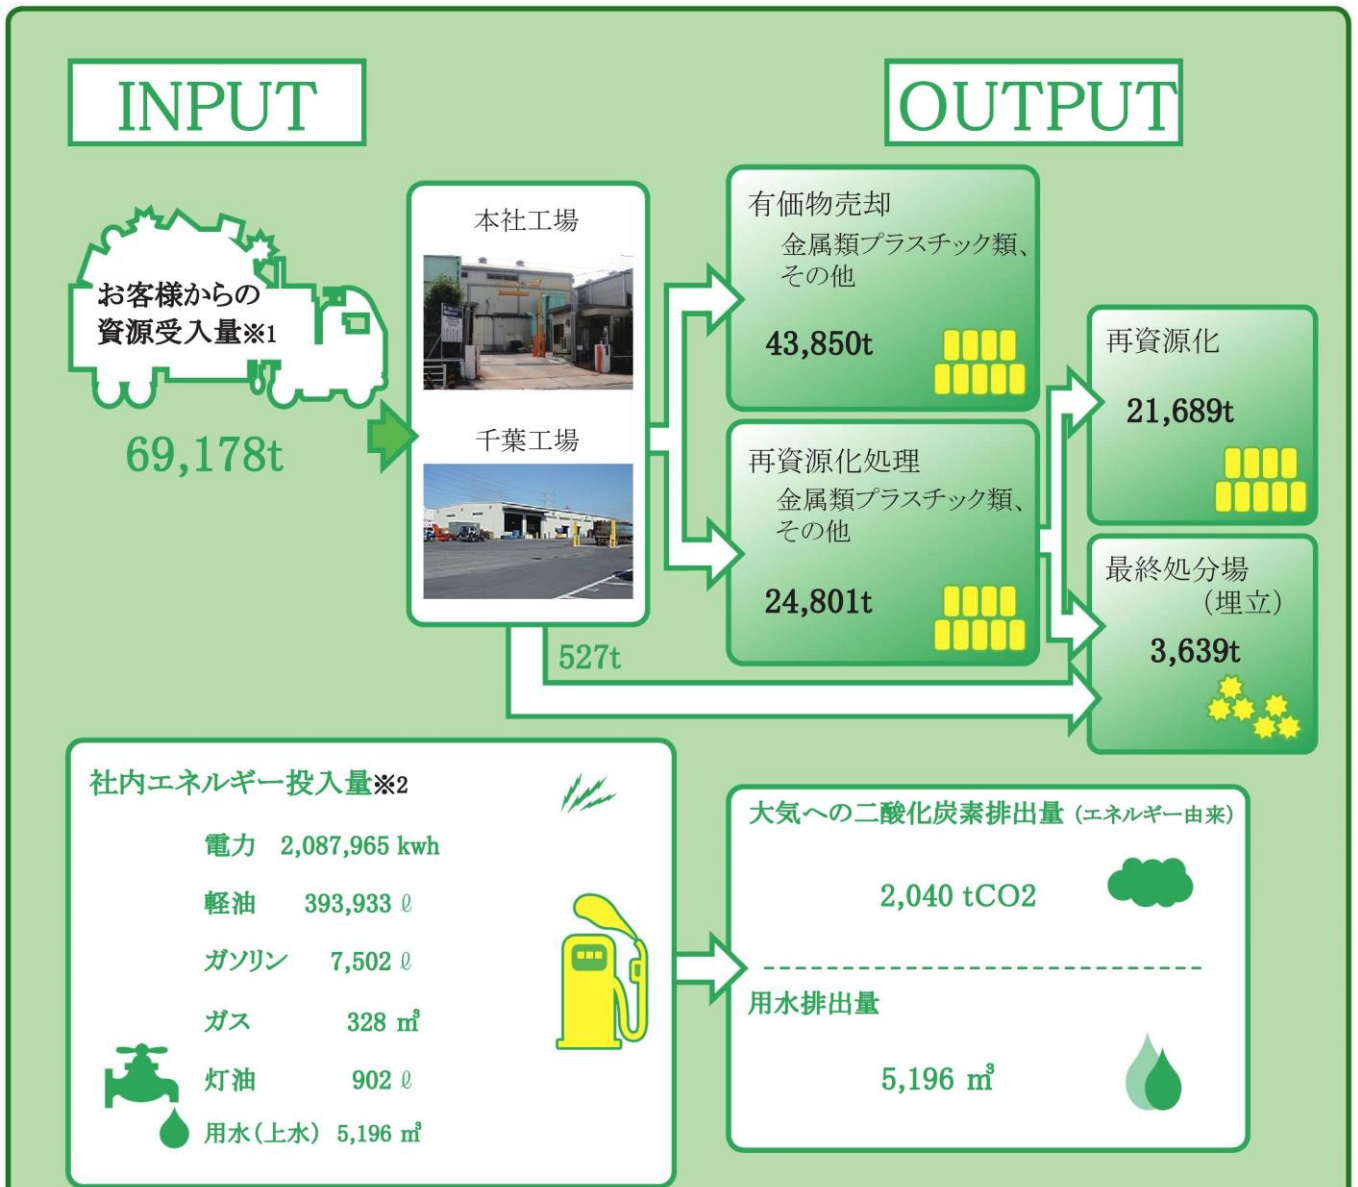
INPUT

OUTPUT

お客様からの資源受入量※1

69,178t

本社工場

千葉工場

有価物売却
金属類プラスチック類、その他
43,850t

再資源化処理
金属類プラスチック類、その他
24,801t

再資源化
21,689t

最終処分場（埋立）
3,639t

527t

社内エネルギー投入量※2

電力 2,087,965 kwh
軽油 393,933 ℓ
ガソリン 7,502 ℓ
ガス 328 ㎥
灯油 902 ℓ
用水（上水） 5,196 ㎥

大気への二酸化炭素排出量（エネルギー由来）
2,040 tCO2

用水排出量
5,196 ㎥